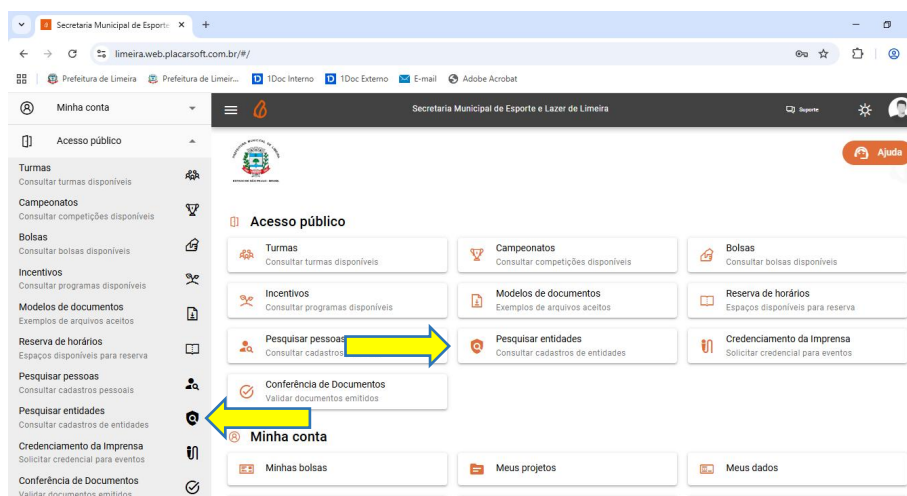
Secretaria Municipal de Esporte ×
+
limeira.web.placarsoft.com.br/#/
Prefeitura de Limeira
Prefeitura de Limeir...
1Doc Interno
1Doc Externo
E-mail
Adobe Acrobat

Minha conta
Acesso público
Turmas
Consultar turmas disponíveis
Campeonatos
Consultar competições disponíveis
Bolsas
Consultar bolsas disponíveis
Incentivos
Consultar programas disponíveis
Modelos de documentos
Exemplos de arquivos aceitos
Reserva de horários
Espaços disponíveis para reserva
Pesquisar pessoas
Consultar cadastros pessoais
Pesquisar entidades
Consultar cadastros de entidades
Credenciamento da Imprensa
Solicitar credencial para eventos
Conferência de Documentos
Validar documentos emitidos

Secretaria Municipal de Esporte e Lazer de Limeira
Suporte
Ajuda

Acesso público
Turmas
Consultar turmas disponíveis
Campeonatos
Consultar competições disponíveis
Bolsas
Consultar bolsas disponíveis
Incentivos
Consultar programas disponíveis
Modelos de documentos
Exemplos de arquivos aceitos
Reserva de horários
Espaços disponíveis para reserva
Pesquisar pessoas
Consultar cadastros
Pesquisar entidades
Consultar cadastros de entidades
Credenciamento da Imprensa
Solicitar credencial para eventos
Conferência de Documentos
Validar documentos emitidos

Minha conta
Minhas bolsas
Meus projetos
Meus dados